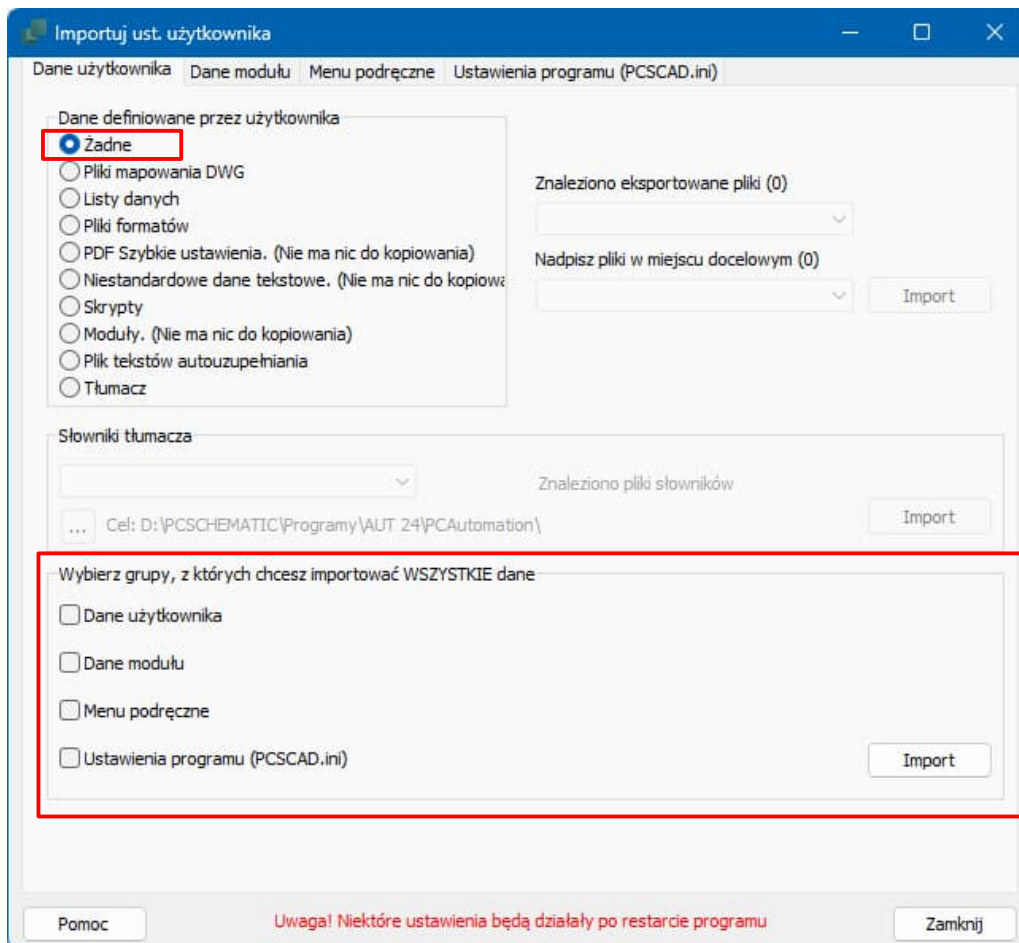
Importuj ust. użytkownika

Dane użytkownika | Dane modułu | Menu podręczne | Ustawienia programu (PCSCAD.ini)

Dane definiowane przez użytkownika
Żadne
Pliki mapowania DWG
Listy danych
Pliki formatów
PDF Szybkie ustawienia. (Nie ma nic do kopiowania)
Niestandardowe dane tekstowe. (Nie ma nic do kopiowa
Skrypty
Moduły. (Nie ma nic do kopiowania)
Plik tekstów autouzupełniania
Tłumacz

Znaleziono eksportowane pliki (0)

Nadpisz pliki w miejscu docelowym (0)

Import

Słowniki tłumacza

Znaleziono pliki słowników

...
Cel: D:\PCSCHEMATIC\Programy\AUT 24\PCAutomation\

Import

Wybierz grupy, z których chcesz importować WSZYSTKIE dane
Dane użytkownika
Dane modułu
Menu podręczne
Ustawienia programu (PCSCAD.ini)

Import

Pomoc
Uwaga! Niektóre ustawienia będą działały po restarcie programu
Zamknij